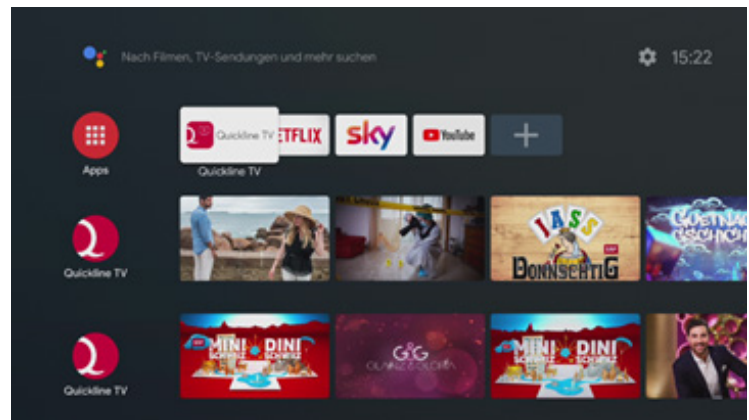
Nach Filmen, TV-Sendungen und mehr suchen

15:22

Apps

Quickline TV

ETFLIX

sky

YouTube

Quickline TV

Quickline TV

JASS

DONNSCHTIG

GSCHICHT

Quickline TV

MINI SCHWIIZ DINI SCHWIIZ

G&G

MINI SCHWIIZ DINI SCHWIIZ